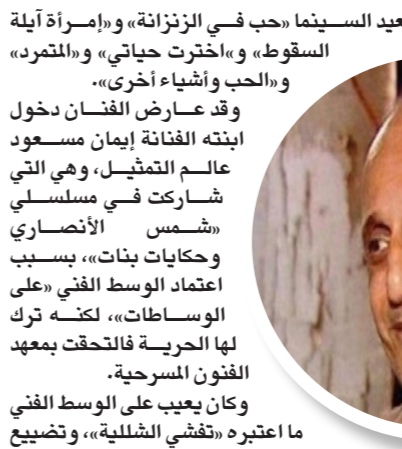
عيد السينما «حب في الزنزانة» و«إمرأة آيلة السقوط» و«اخترت حياتي» و«المتمرد» و«الحب وأشياء أخرى».

وقد عارض الفنان دخول ابنته الفنانة إيمان مسعود عالم التمثيل، وهي التي شاركت في مسلسلي «شمس الأنصاري وحكايات بنات»، بسبب اعتماد الوسط الفني «على الوساطات»، لكنه ترك لها الحرية فالتحقت بمعهد الفنون المسرحية.

وكان يعيب على الوسط الفني ما اعتبره «تفشي الشللية»، وتضييع